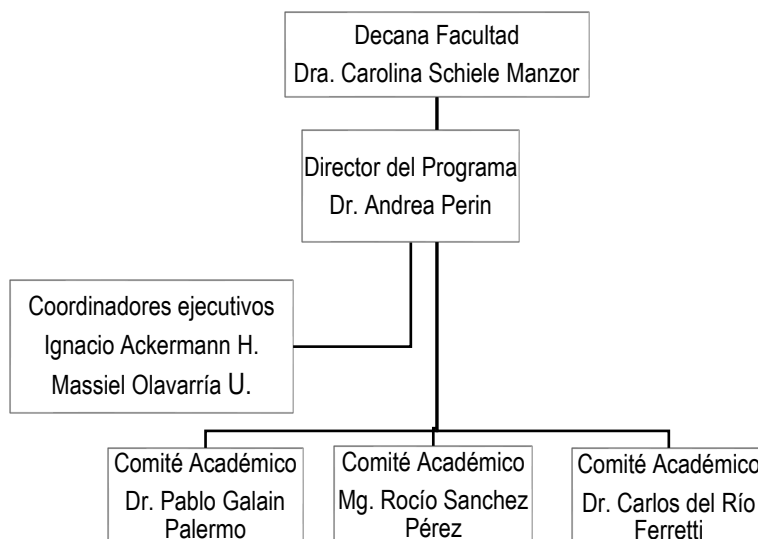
Decana Facultad
Dra. Carolina Schiele Manzor

Director del Programa
Dr. Andrea Perin

Coordinadores ejecutivos
Ignacio Ackermann H.
Massiel Olavarría U.

Comité Académico
Dr. Pablo Galain Palermo

Comité Académico
Mg. Rocío Sanchez Pérez

Comité Académico
Dr. Carlos del Río Ferretti